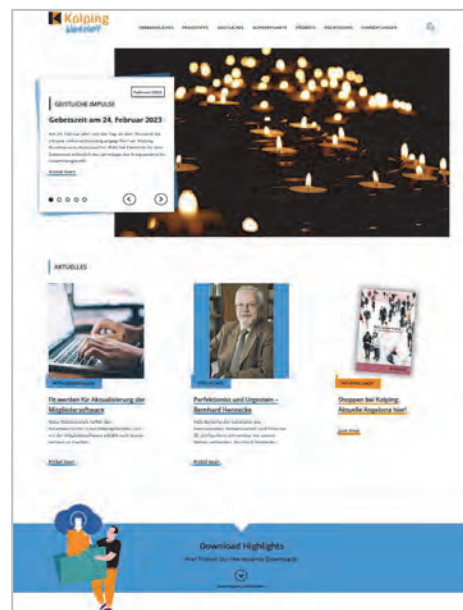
Kolping

GEISTLICHE IMPULSE

Gebetszeit am 24. Februar 2023

Artikel lesen

AKTUELLES

Fit werden für Aktualisierung der Mitgliedersoftware

Artikel lesen

Perfektionist und Urgestein – Bernhard Hannecke

Artikel lesen

Shoppen bei Kolping: Aktuelle Angebote hier!

Jetzt lesen

Download Highlights